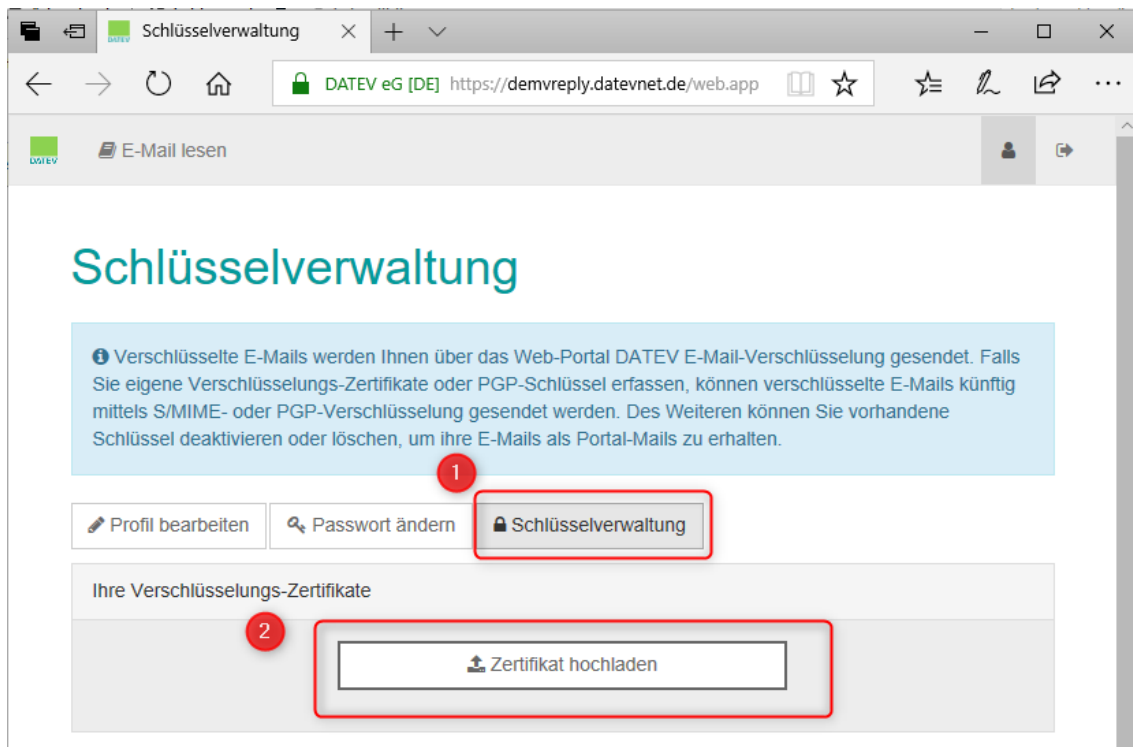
Schlüsselverwaltung

DATEV eG [DE] https://demvreply.datevnet.de/web.app

DATEV

E-Mail lesen

Schlüsselverwaltung

Verschlüsselte E-Mails werden Ihnen über das Web-Portal DATEV E-Mail-Verschlüsselung gesendet. Falls Sie eigene Verschlüsselungs-Zertifikate oder PGP-Schlüssel erfassen, können verschlüsselte E-Mails künftig mittels S/MIME- oder PGP-Verschlüsselung gesendet werden. Des Weiteren können Sie vorhandene Schlüssel deaktivieren oder löschen, um ihre E-Mails als Portal-Mails zu erhalten.

1

Profil bearbeiten

Passwort ändern

Schlüsselverwaltung

Ihre Verschlüsselungs-Zertifikate

2

Zertifikat hochladen